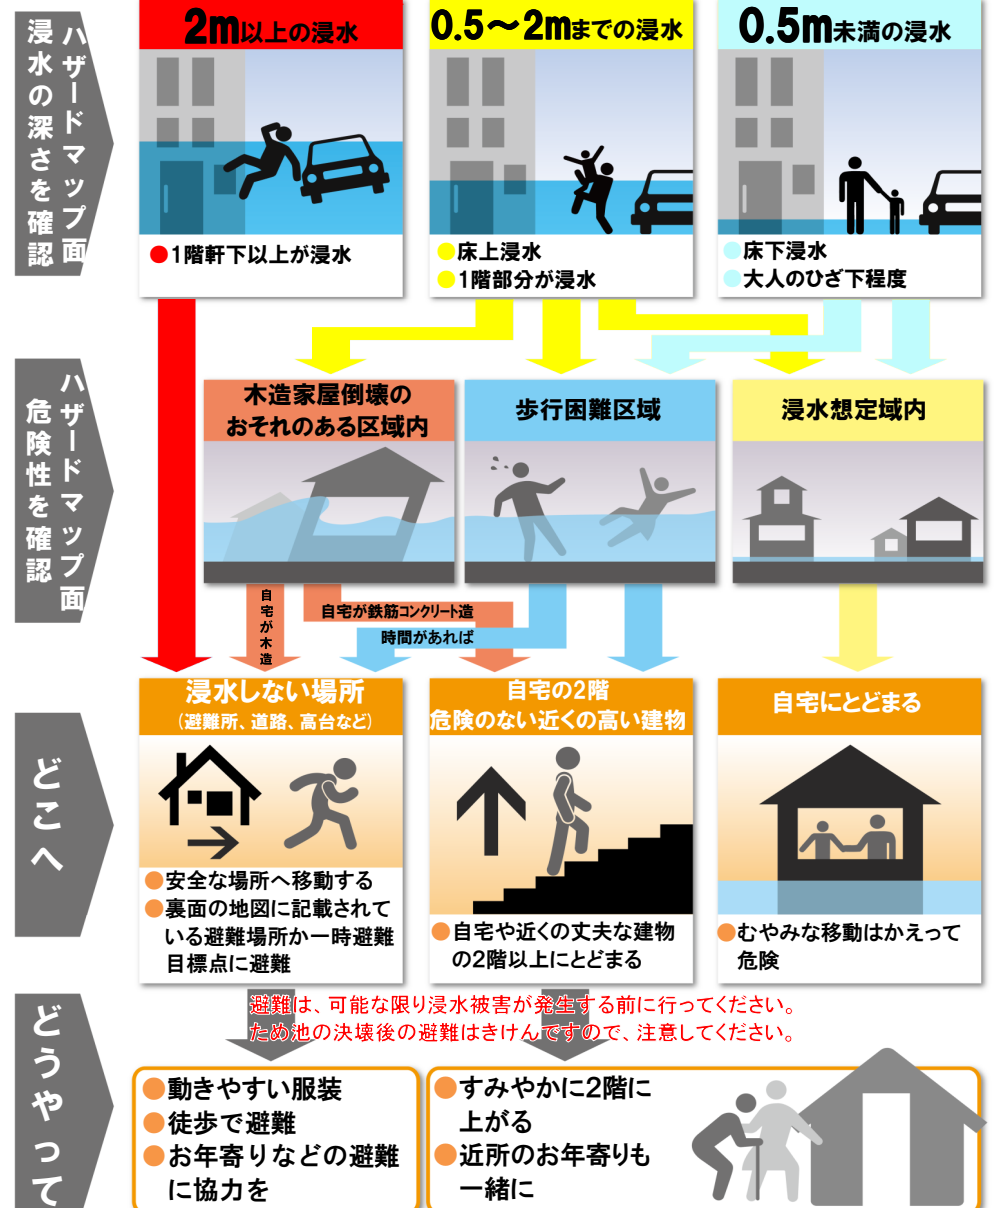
ハザードマップ面
浸水の深さを確認

2m以上の浸水
●1階軒下以上が浸水

0.5〜2mまでの浸水
●床上浸水
●1階部分が浸水

0.5m未満の浸水
●床下浸水
●大人のひざ下程度

ハザードマップ面
危険性を確認

木造家屋倒壊の
おそれのある区域内

歩行困難区域

浸水想定域内

自宅が木造

自宅が鉄筋コンクリート造

時間があれば

どこへ

浸水しない場所
（避難所、道路、高台など）
●安全な場所へ移動する
●裏面の地図に記載されている避難場所か一時避難目標点に避難

自宅の2階
危険のない近くの高い建物
●自宅や近くの丈夫な建物の2階以上にとどまる

自宅にとどまる
●むやみな移動はかえって危険

避難は、可能な限り浸水被害が発生する前に行ってください。
ため池の決壊後の避難はきけんですので、注意してください。

どうやって

●動きやすい服装
●徒歩で避難
●お年寄りなどの避難に協力を

●すみやかに2階に上がる
●近所のお年寄りも一緒に